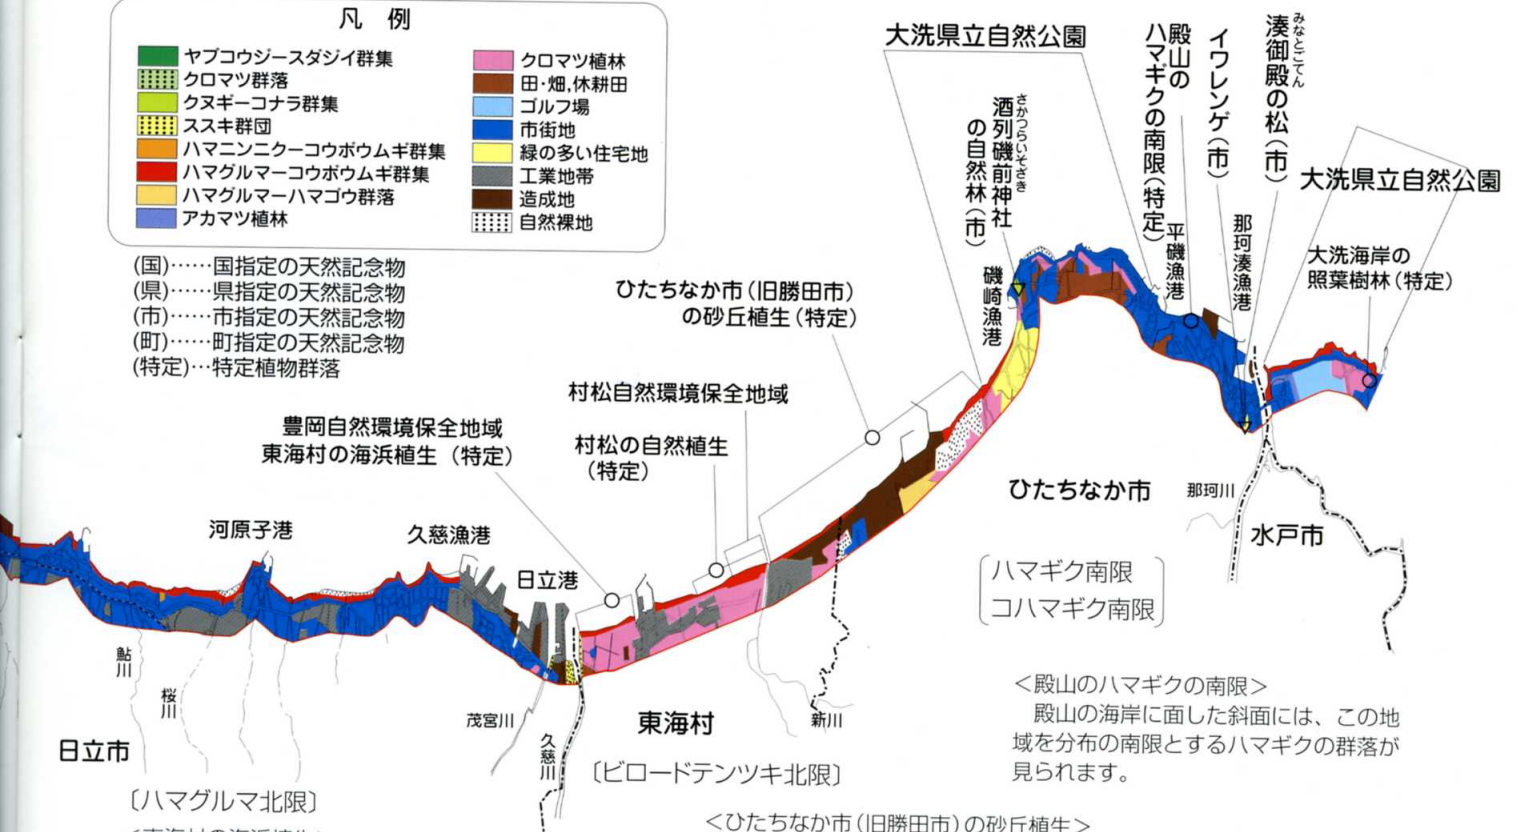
凡 例

ヤブコウジースダジイ群集
クロマツ群落
クヌギーコナラ群集
ススキ群団
ハマニンニクーコウボウムギ群集
ハマグルマーコウボウムギ群集
ハマグルマーハマゴウ群落
アカマツ植林
クロマツ植林
田・畑,休耕田
ゴルフ場
市街地
緑の多い住宅地
工業地帯
造成地
自然裸地

(国)……国指定の天然記念物
(県)……県指定の天然記念物
(市)……市指定の天然記念物
(町)……町指定の天然記念物
(特定)…特定植物群落

大洗県立自然公園
さかつらいそさき
酒列磯前神社の自然林(市)
殿山のハマギクの南限(特定)
イワレンゲ(市)
みなとごてん
湊御殿の松(市)
大洗県立自然公園
平磯漁港
那珂湊漁港
大洗海岸の照葉樹林(特定)
磯崎漁港
ひたちなか市(旧勝田市)の砂丘植生(特定)
村松自然環境保全地域
村松の自然植生(特定)
豊岡自然環境保全地域
東海村の海浜植生(特定)
河原子港
久慈漁港
日立港
ひたちなか市
那珂川
水戸市
〔ハマギク南限
コハマギク南限〕
鮎川
桜川
茂宮川
久慈川
新川
日立市
東海村
〔ハマグルマ北限〕
〔ビロードテンツキ北限〕
<殿山のハマギクの南限>
殿山の海岸に面した斜面には、この地域を分布の南限とするハマギクの群落が見られます。
<ひたちなか市(旧勝田市)の砂丘植生>
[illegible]